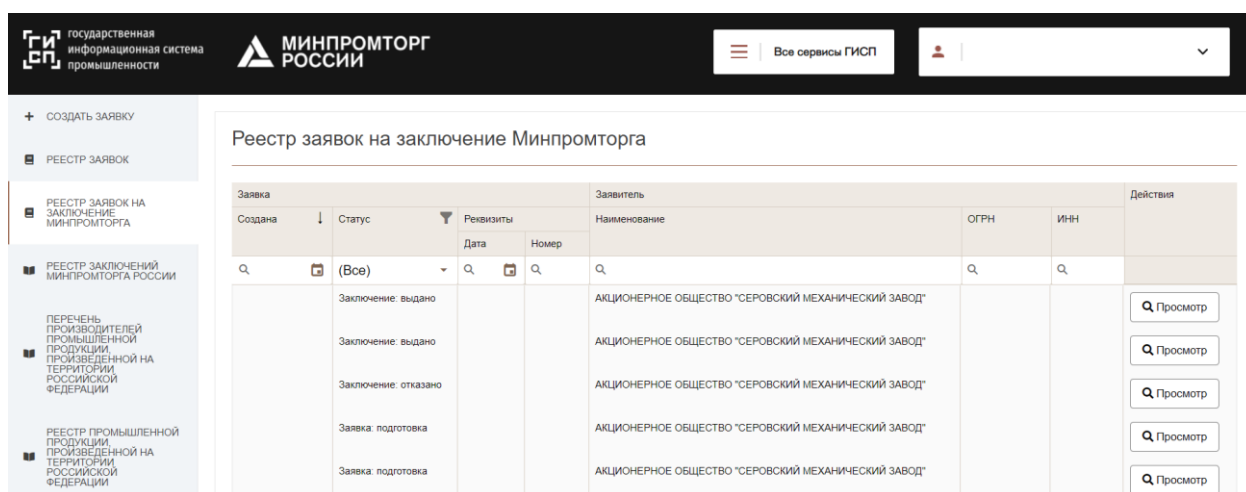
ГИСП государственная информационная система промышленности

МИНПРОМТОРГ РОССИИ

Все сервисы ГИСП

+ СОЗДАТЬ ЗАЯВКУ

РЕЕСТР ЗАЯВОК

РЕЕСТР ЗАЯВОК НА ЗАКЛЮЧЕНИЕ МИНПРОМТОРГА

РЕЕСТР ЗАКЛЮЧЕНИЙ МИНПРОМТОРГА РОССИИ

ПЕРЕЧЕНЬ ПРОИЗВОДИТЕЛЕЙ ПРОМЫШЛЕННОЙ ПРОДУКЦИИ, ПРОИЗВЕДЕННОЙ НА ТЕРРИТОРИИ РОССИЙСКОЙ ФЕДЕРАЦИИ

РЕЕСТР ПРОМЫШЛЕННОЙ ПРОДУКЦИИ, ПРОИЗВЕДЕННОЙ НА ТЕРРИТОРИИ РОССИЙСКОЙ ФЕДЕРАЦИИ

Реестр заявок на заключение Минпромторга

| Заявка | | | | Заявитель | | | Действия |
|---|---|---|---|---|---|---|---|
| Создана | Статус | Реквизиты Дата | Номер | Наименование | ОГРН | ИНН | |
| | (Все) | | | | | | |
| | Заключение: выдано | | | АКЦИОНЕРНОЕ ОБЩЕСТВО "СЕРОВСКИЙ МЕХАНИЧЕСКИЙ ЗАВОД" | | | Просмотр |
| | Заключение: выдано | | | АКЦИОНЕРНОЕ ОБЩЕСТВО "СЕРОВСКИЙ МЕХАНИЧЕСКИЙ ЗАВОД" | | | Просмотр |
| | Заключение: отказано | | | АКЦИОНЕРНОЕ ОБЩЕСТВО "СЕРОВСКИЙ МЕХАНИЧЕСКИЙ ЗАВОД" | | | Просмотр |
| | Заявка: подготовка | | | АКЦИОНЕРНОЕ ОБЩЕСТВО "СЕРОВСКИЙ МЕХАНИЧЕСКИЙ ЗАВОД" | | | Просмотр |
| | Заявка: подготовка | | | АКЦИОНЕРНОЕ ОБЩЕСТВО "СЕРОВСКИЙ МЕХАНИЧЕСКИЙ ЗАВОД" | | | Просмотр |